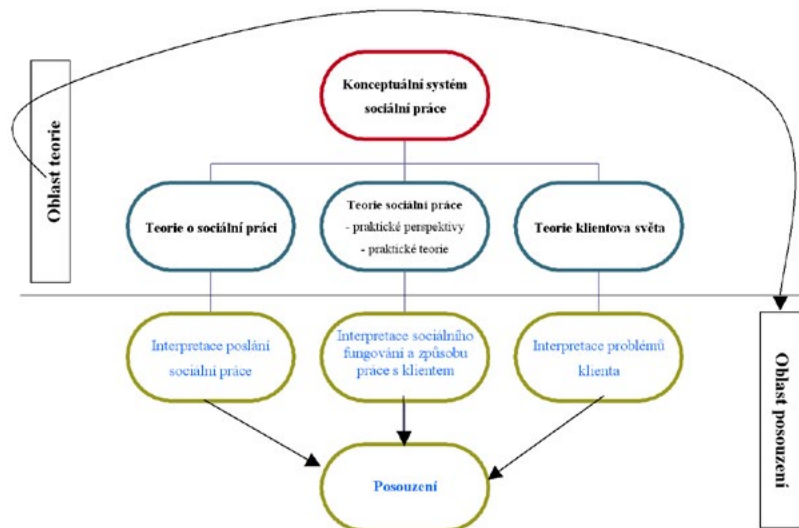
Oblast teorie

Konceptuální systém sociální práce

Teorie o sociální práci

Teorie sociální práce
- praktické perspektivy
- praktické teorie

Teorie klientova světa

Oblast posouzení

Interpretace poslání sociální práce

Interpretace sociálního fungování a způsobu práce s klientem

Interpretace problémů klienta

Posouzení